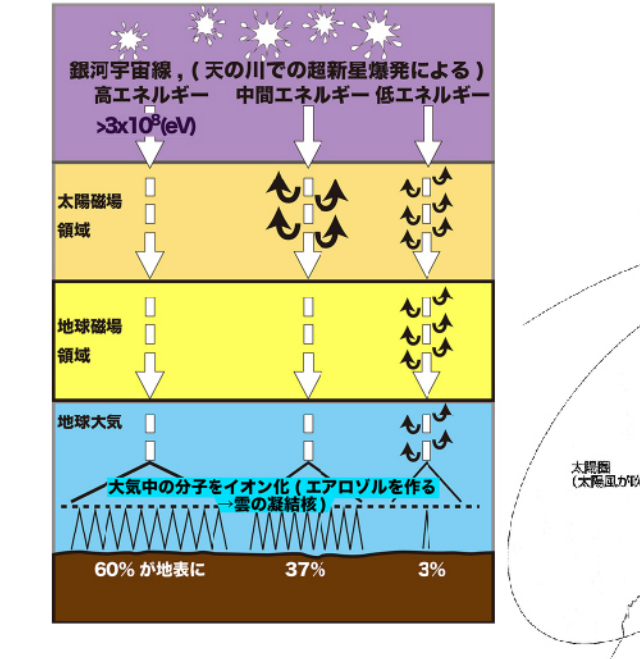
銀河宇宙線，（天の川での超新星爆発による）
高エネルギー　中間エネルギー　低エネルギー
$>3x10^8$(eV)

太陽磁場領域

地球磁場領域

地球大気

大気中の分子をイオン化（エアロゾルを作る→雲の凝結核）

60% が地表に　37%　3%

太陽圏
（太陽風が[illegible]